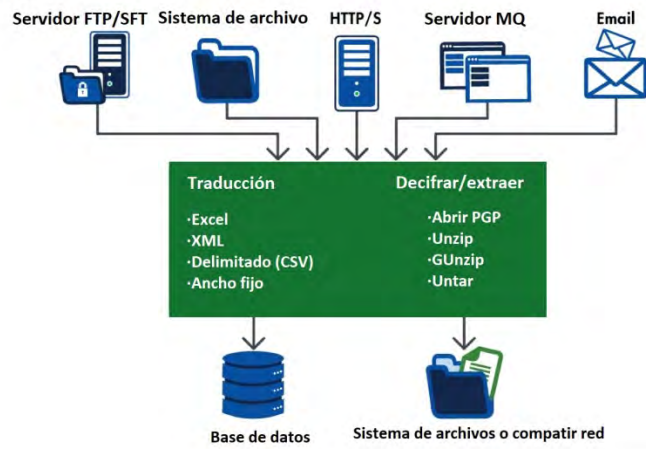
Servidor FTP/SFT

Sistema de archivo

HTTP/S

Servidor MQ

Email

Traducción

·Excel
·XML
·Delimitado (CSV)
·Ancho fijo

Decifrar/extraer

·Abrir PGP
·Unzip
·GUnzip
·Untar

Base de datos

Sistema de archivos o compatir red